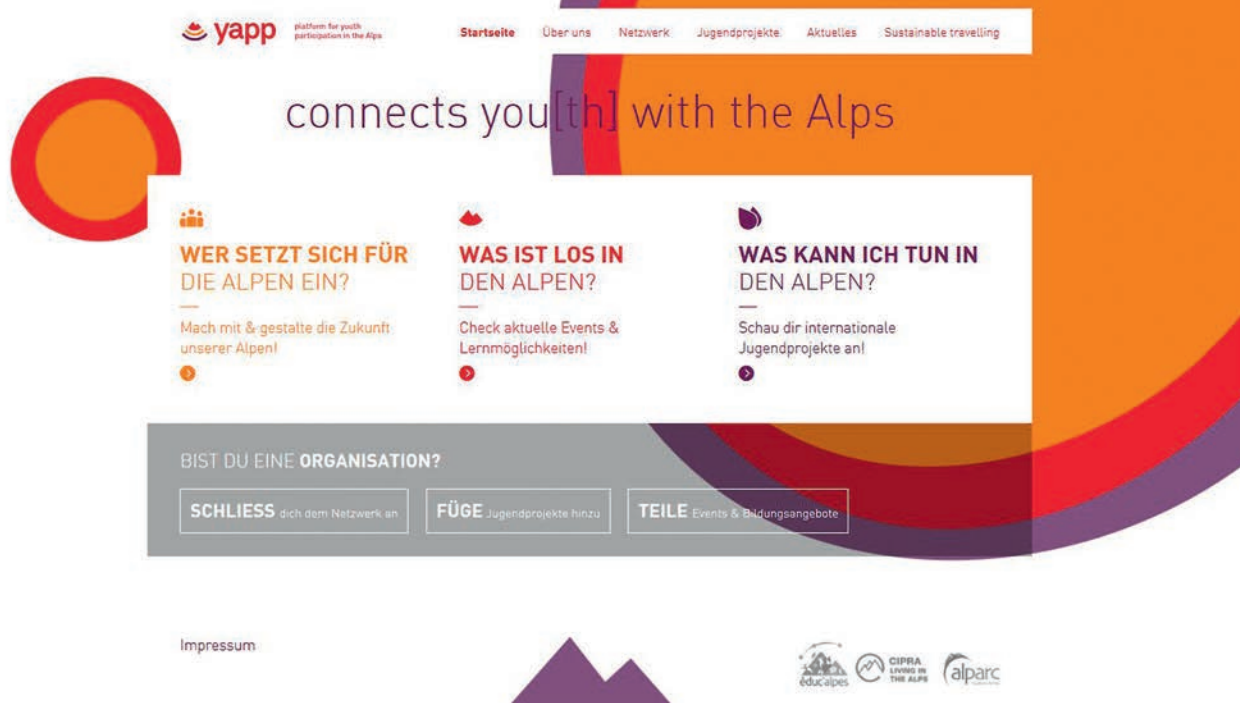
yapp platform for youth participation in the Alps

Startseite Über uns Netzwerk Jugendprojekte Aktuelles Sustainable travelling

connects you[th] with the Alps

WER SETZT SICH FÜR DIE ALPEN EIN?

Mach mit & gestalte die Zukunft unserer Alpen!

WAS IST LOS IN DEN ALPEN?

Check aktuelle Events & Lernmöglichkeiten!

WAS KANN ICH TUN IN DEN ALPEN?

Schau dir internationale Jugendprojekte an!

BIST DU EINE ORGANISATION?

SCHLIESS dich dem Netzwerk an

FÜGE Jugendprojekte hinzu

TEILE Events & Bildungsangebote

Impressum

éducalpes CIPRA LIVING IN THE ALPS alparc